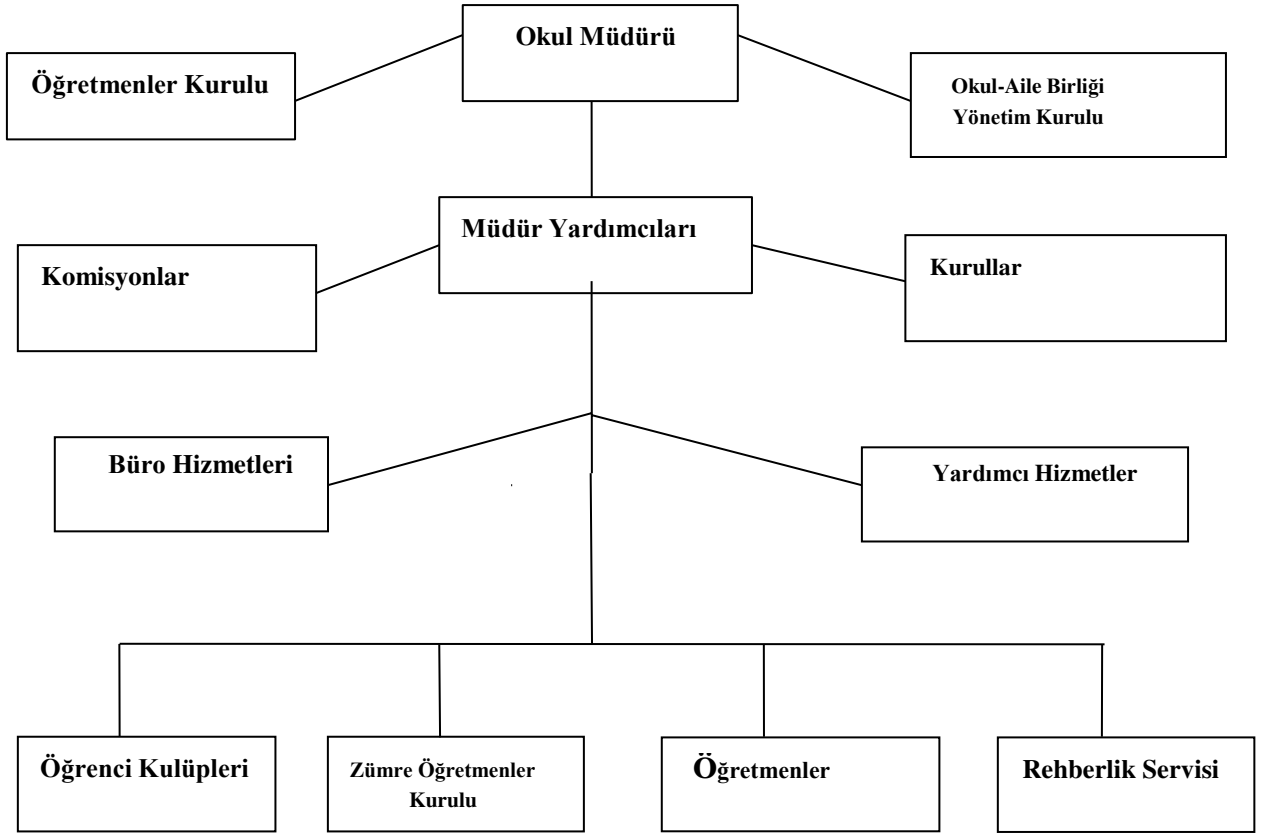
Okul Müdürü

Öğretmenler Kurulu

Okul-Aile Birliği Yönetim Kurulu

Müdür Yardımcıları

Komisyonlar

Kurullar

Büro Hizmetleri

Yardımcı Hizmetler

Öğrenci Kulüpleri

Zümre Öğretmenler Kurulu

Öğretmenler

Rehberlik Servisi